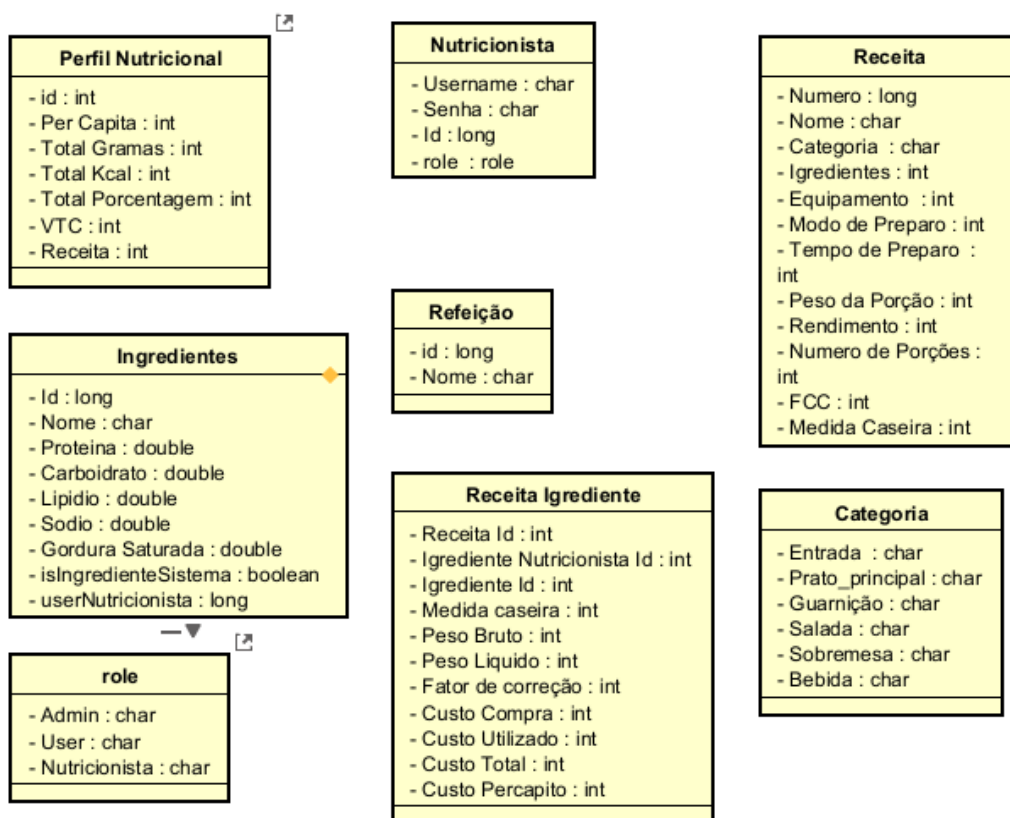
Perfil Nutricional
- id : int
- Per Capita : int
- Total Gramas : int
- Total Kcal : int
- Total Porcentagem : int
- VTC : int
- Receita : int

Nutricionista
- Username : char
- Senha : char
- Id : long
- role : role

Receita
- Numero : long
- Nome : char
- Categoria : char
- Igredientes : int
- Equipamento : int
- Modo de Preparo : int
- Tempo de Preparo : int
- Peso da Porção : int
- Rendimento : int
- Numero de Porções : int
- FCC : int
- Medida Caseira : int

Ingredientes
- Id : long
- Nome : char
- Proteina : double
- Carboidrato : double
- Lipidio : double
- Sodio : double
- Gordura Saturada : double
- isIngredienteSistema : boolean
- userNutricionista : long

Refeição
- id : long
- Nome : char

Receita Igrediente
- Receita Id : int
- Igrediente Nutricionista Id : int
- Igrediente Id : int
- Medida caseira : int
- Peso Bruto : int
- Peso Liquido : int
- Fator de correção : int
- Custo Compra : int
- Custo Utilizado : int
- Custo Total : int
- Custo Percapito : int

Categoria
- Entrada : char
- Prato_principal : char
- Guarnição : char
- Salada : char
- Sobremesa : char
- Bebida : char

role
- Admin : char
- User : char
- Nutricionista : char